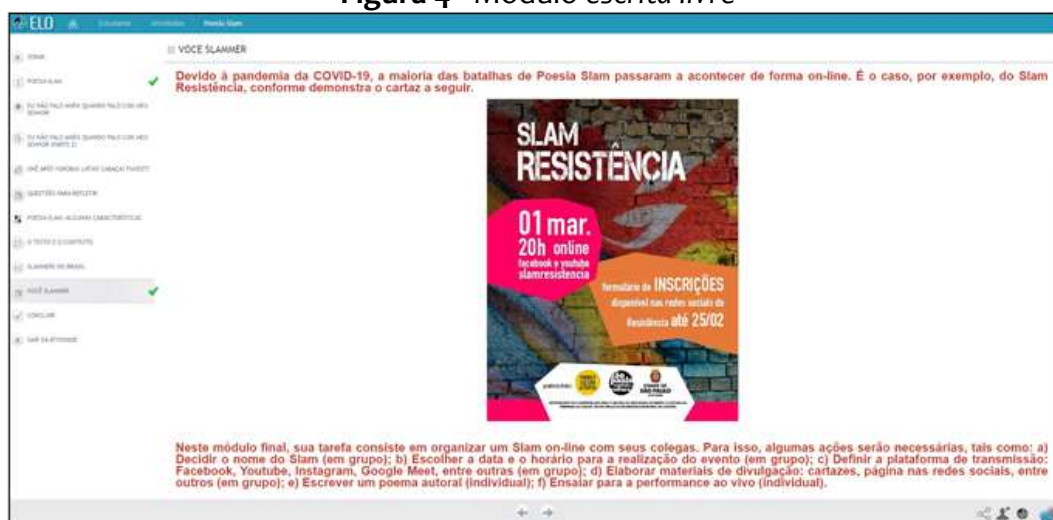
Figura 4 - Módulo escrita livre

ELO Estudante Atividades Poesia Slam

INÍCIO
POESIA SLAM
EU NÃO FALO MAIS QUANDO FALO COM MEU SENHOR
EU NÃO FALO MAIS QUANDO FALO COM MEU SENHOR (PARTE 2)
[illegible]
QUESTÕES PARA REFLETIR
POESIA SLAM: ALGUMAS CARACTERÍSTICAS
O TEXTO E O CONTEXTO
SLAMMERS DO BRASIL
VOCÊ SLAMMER
CONCLUIR
SAIR DA ATIVIDADE

VOCÊ SLAMMER

Devido à pandemia da COVID-19, a maioria das batalhas de Poesia Slam passaram a acontecer de forma on-line. É o caso, por exemplo, do Slam Resistência, conforme demonstra o cartaz a seguir.

SLAM RESISTÊNCIA
01 mar.
20h online
facebook e youtube
slamresistencia
formulário de INSCRIÇÕES disponível nas redes sociais do Resistência até 25/02
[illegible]

Neste módulo final, sua tarefa consiste em organizar um Slam on-line com seus colegas. Para isso, algumas ações serão necessárias, tais como: a) Decidir o nome do Slam (em grupo); b) Escolher a data e o horário para a realização do evento (em grupo); c) Definir a plataforma de transmissão: Facebook, Youtube, Instagram, Google Meet, entre outras (em grupo); d) Elaborar materiais de divulgação: cartazes, página nas redes sociais, entre outros (em grupo); e) Escrever um poema autoral (individual); f) Ensaiar para a performance ao vivo (individual).